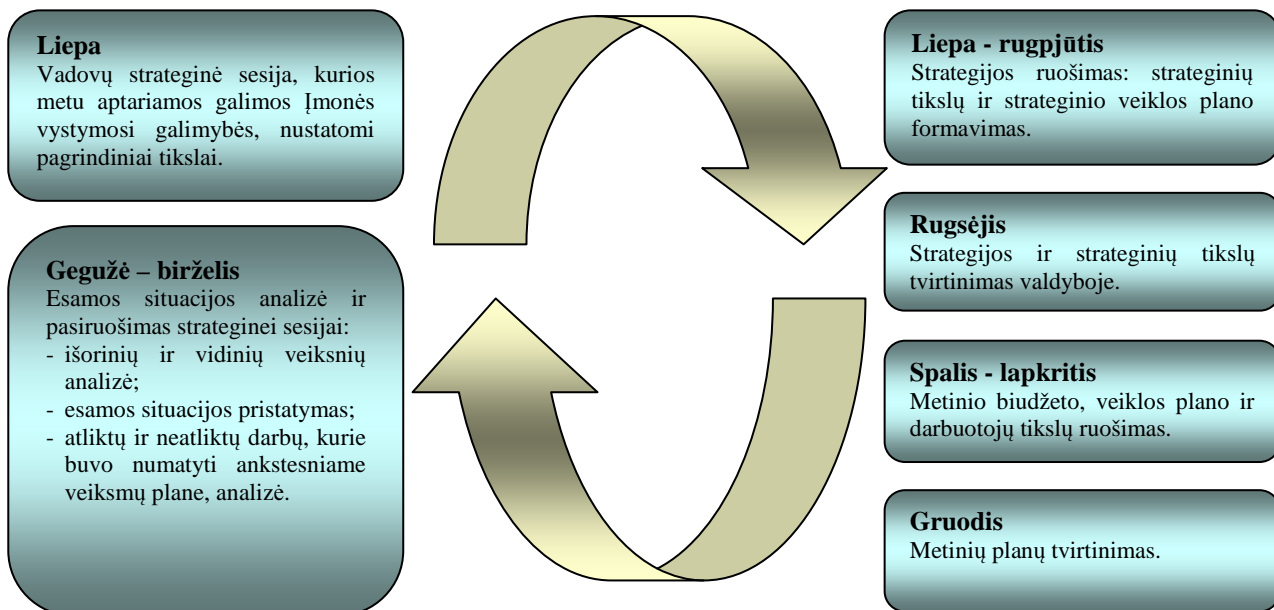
Liepa
Vadovų strateginė sesija, kurios metu aptariamos galimos Įmonės vystymosi galimybės, nustatomi pagrindiniai tikslai.

Liepa - rugpjūtis
Strategijos ruošimas: strateginių tikslų ir strateginio veiklos plano formavimas.

Rugsėjis
Strategijos ir strateginių tikslų tvirtinimas valdyboje.

Gegužė – birželis
Esamos situacijos analizė ir pasiruošimas strateginei sesijai:
- išorinių ir vidinių veiksnių analizė;
- esamos situacijos pristatymas;
- atliktų ir neatliktų darbų, kurie buvo numatyti ankstesniame veiksmų plane, analizė.

Spalis - lapkritis
Metinio biudžeto, veiklos plano ir darbuotojų tikslų ruošimas.

Gruodis
Metinių planų tvirtinimas.